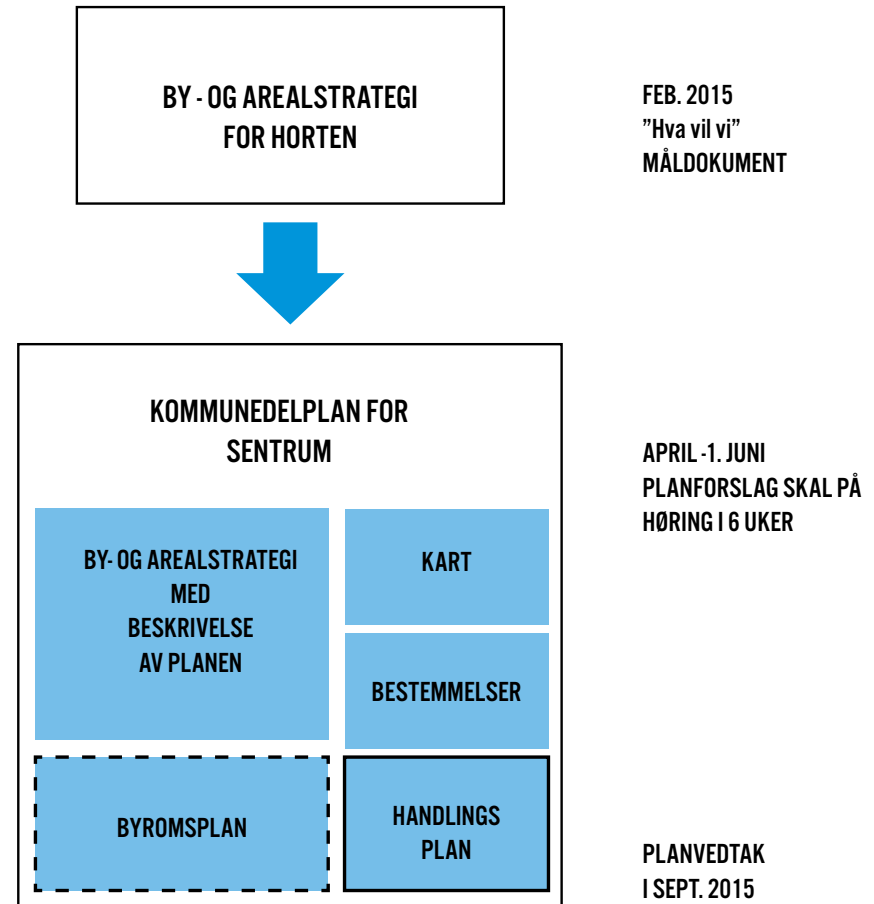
BY - OG AREALSTRATEGI FOR HORTEN

FEB. 2015
"Hva vil vi"
MÅLDOKUMENT

KOMMUNEDELPLAN FOR SENTRUM

APRIL -1. JUNI
PLANFORSLAG SKAL PÅ HØRING I 6 UKER

BY- OG AREALSTRATEGI MED BESKRIVELSE AV PLANEN

KART

BESTEMMELSER

BYROMSPLAN

HANDLINGS PLAN

PLANVEDTAK
I SEPT. 2015